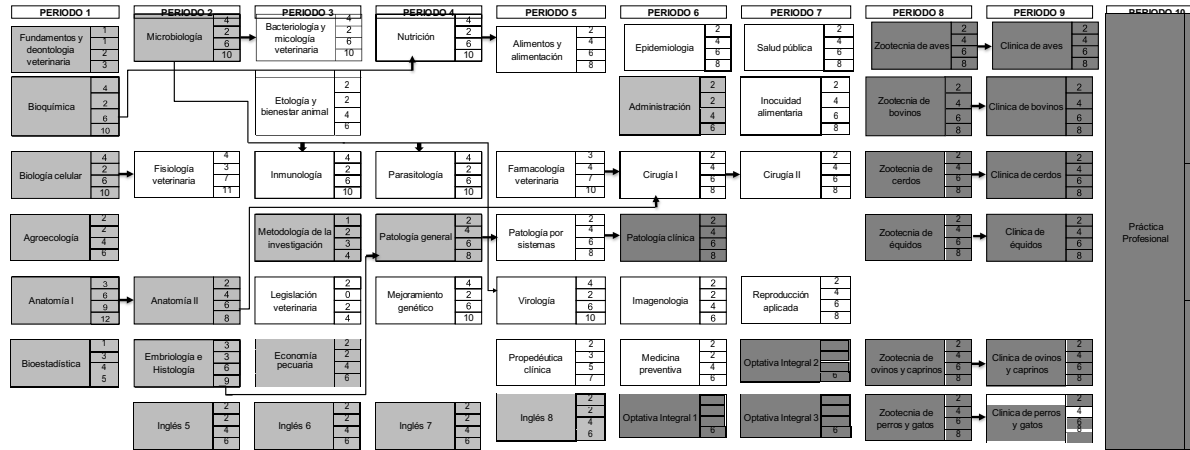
PERIODO 1

Fundamentos y deontología veterinaria 1 1 2 3

Bioquímica 4 2 6 10

Biología celular 4 2 6 10

Agroecología 2 2 4 6

Anatomía I 3 6 9 12

Bioestadística 1 3 4 5

PERIODO 2

Microbiología 4 2 6 10

Fisiología veterinaria 4 3 7 11

Anatomía II 2 4 6 8

Embriología e Histología 3 3 6 9

Inglés 5 2 2 4 6

PERIODO 3

Bacteriología y micología veterinaria 4 2 6 10

Etología y bienestar animal 2 2 4 6

Inmunología 4 2 6 10

Metodología de la investigación 1 2 3 4

Legislación veterinaria 2 0 2 4

Economía pecuaria 2 2 4 6

Inglés 6 2 2 4 6

PERIODO 4

Nutrición 4 2 6 10

Parasitología 4 2 6 10

Patología general 2 4 6 8

Mejoramiento genético 4 2 6 10

Inglés 7 2 2 4 6

PERIODO 5

Alimentos y alimentación 2 4 6 8

Farmacología veterinaria 3 4 7 10

Patología por sistemas 2 4 6 8

Virología 4 2 6 10

Propedéutica clínica 2 3 5 7

Inglés 8 2 2 4 6

PERIODO 6

Epidemiología 2 4 6 8

Administración 2 2 4 6

Cirugía I 2 4 6 8

Patología clínica 2 4 6 8

Imagenología 2 2 4 6

Medicina preventiva 2 2 4 6

Optativa Integral 1 6

PERIODO 7

Salud pública 2 4 6 8

Inocuidad alimentaria 2 4 6 8

Cirugía II 2 4 6 8

Reproducción aplicada 2 4 6 8

Optativa Integral 2 6

Optativa Integral 3 6

PERIODO 8

Zootecnia de aves 2 4 6 8

Zootecnia de bovinos 2 4 6 8

Zootecnia de cerdos 2 4 6 8

Zootecnia de equidos 2 4 6 8

Zootecnia de ovinos y caprinos 2 4 6 8

Zootecnia de perros y gatos 2 4 6 8

PERIODO 9

Clínica de aves 2 4 6 8

Clínica de bovinos 2 4 6 8

Clínica de cerdos 2 4 6 8

Clínica de équidos 2 4 6 8

Clínica de ovinos y caprinos 2 4 6 8

Clínica de perros y gatos 2 4 6 8

PERIODO 10

Práctica Profesional